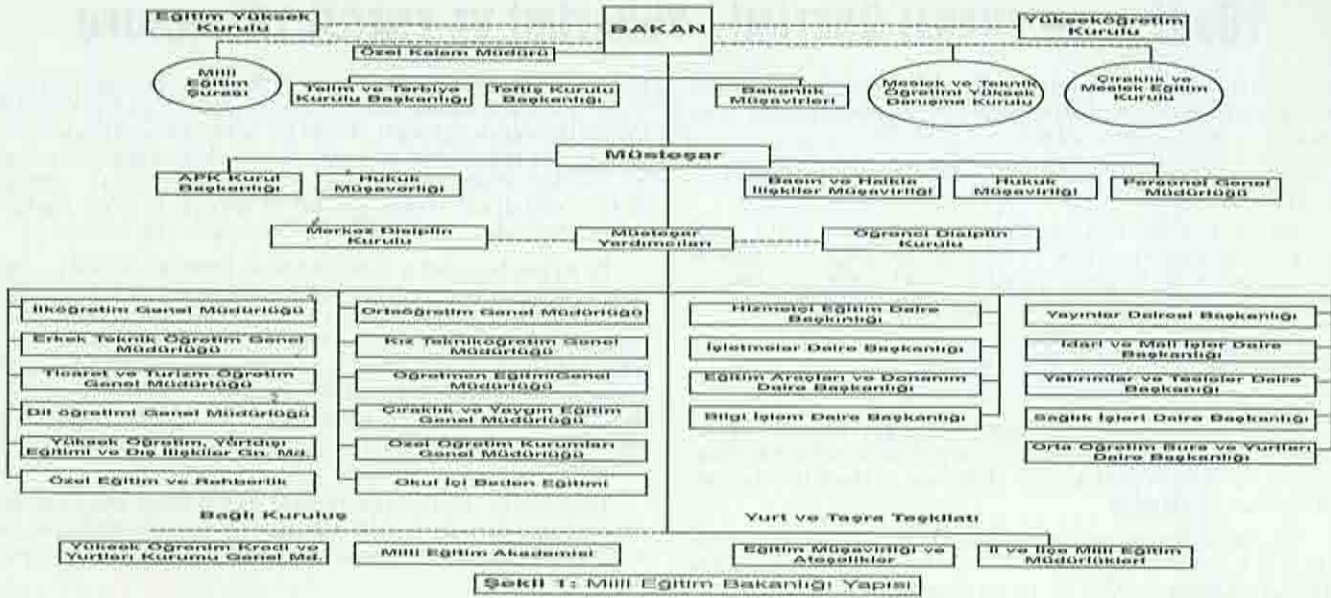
Eğitim Yüksek Kurulu

BAKAN

Yükseköğretim Kurulu

Özel Kalem Müdürü

Milli Eğitim Şurası

Talim ve Terbiye Kurulu Başkanlığı

Teftiş Kurulu Başkanlığı

Bakanlık Müşavirleri

Meslek ve Teknik Öğretim Yüksek Danışma Kurulu

Çıraklık ve Meslek Eğitim Kurulu

Müsteşar

APK Kurul Başkanlığı

Hukuk Müşavirliği

Basın ve Halkla İlişkiler Müşavirliği

Hukuk Müşavirliği

Personel Genel Müdürlüğü

Merkez Disiplin Kurulu

Müsteşar Yardımcıları

Öğrenci Disiplin Kurulu

İlköğretim Genel Müdürlüğü

Erkek Teknik Öğretim Genel Müdürlüğü

Ticaret ve Turizm Öğretim Genel Müdürlüğü

Dil öğretimi Genel Müdürlüğü

Yüksek Öğretim, Yurtdışı Eğitimi ve Dış İlişkiler Gn. Md.

Özel Eğitim ve Rehberlik

Ortaöğretim Genel Müdürlüğü

Kız Teknoköğretim Genel Müdürlüğü

Öğretmen Eğitimi Genel Müdürlüğü

Çıraklık ve Yaygın Eğitim Genel Müdürlüğü

Özel Öğretim Kurumları Genel Müdürlüğü

Okul İçi Beden Eğitimi

Hizmetiçi Eğitim Daire Başkanlığı

İşletmeler Daire Başkanlığı

Eğitim Araçları ve Donanım Daire Başkanlığı

Bilgi İşlem Daire Başkanlığı

Yayımlar Dairesi Başkanlığı

İdari ve Mali İşler Daire Başkanlığı

Yatırımlar ve Tesisler Daire Başkanlığı

Sağlık İşleri Daire Başkanlığı

Orta Öğretim Burs ve Yurtları Daire Başkanlığı

Bağlı Kuruluş

Yurt ve Taşra Teşkilatı

Yüksek Öğrenim Kredi ve Yurtları Kurumu Genel Md.

Milli Eğitim Akademisi

Eğitim Müşavirliği ve Ateşelikler

İl ve İlçe Milli Eğitim Müdürlükleri

Şekil 1: Milli Eğitim Bakanlığı Yapısı